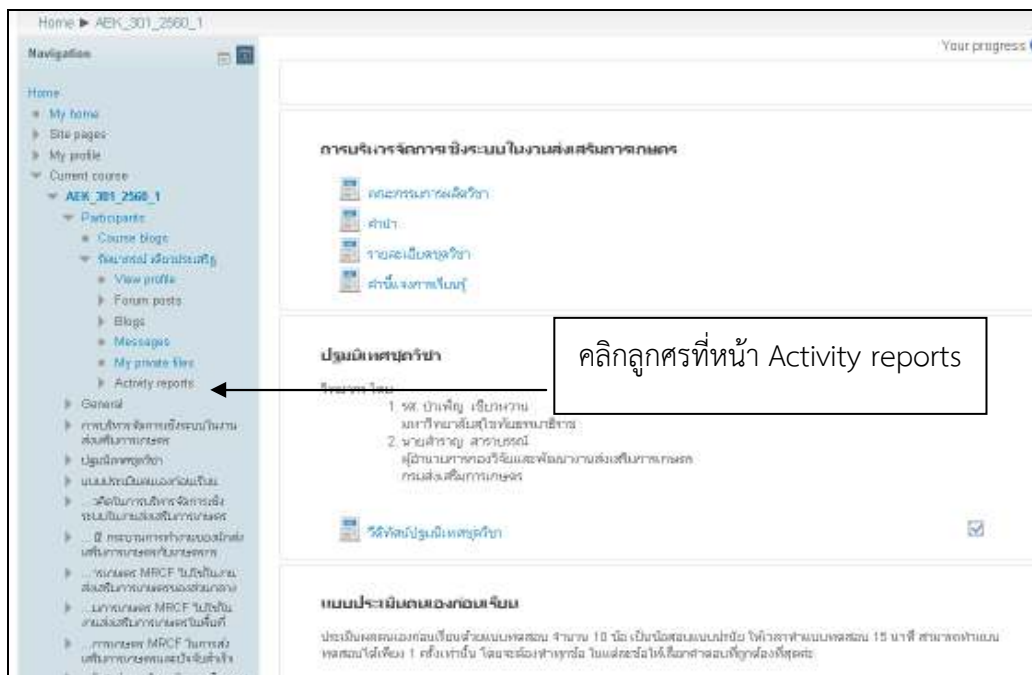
Home ▶ AEK_301_2560_1

Navigation

Home
My home
Site pages
My profile
Current course
AEK_301_2560_1
Participants
Course blogs
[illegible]
View profile
Forum posts
Blogs
Messages
My private files
Activity reports
General
การบริหารจัดการเชิงระบบในงานส่งเสริมการเกษตร
ปฐมนิเทศชุดวิชา
แบบประเมินตนเองก่อนเรียน
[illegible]
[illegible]
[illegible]
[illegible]
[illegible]

Your progress

การบริหารจัดการเชิงระบบในงานส่งเสริมการเกษตร

คณะกรรมการผลิตวิชา
คำนำ
รายละเอียดชุดวิชา
คำชี้แจงการเรียนรู้

ปฐมนิเทศชุดวิชา

คลิกลูกศรที่หน้า Activity reports

วิทยากรโดย
1. รศ. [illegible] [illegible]
มหาวิทยาลัยสุโขทัยธรรมาธิราช
2. นาย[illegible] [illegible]
ผู้อำนวยการกองวิจัยและพัฒนางานส่งเสริมการเกษตร
กรมส่งเสริมการเกษตร

วีดิทัศน์ปฐมนิเทศชุดวิชา

แบบประเมินตนเองก่อนเรียน

ประเมินผลตนเองก่อนเรียนด้วยแบบทดสอบ จำนวน 10 ข้อ เป็นข้อสอบแบบปรนัย ให้เวลาทำแบบทดสอบ 15 นาที สามารถทำแบบทดสอบได้เพียง 1 ครั้งเท่านั้น โดยจะต้องทำทุกข้อ ในแต่ละข้อให้เลือกคำตอบที่ถูกต้องที่สุดข้อ